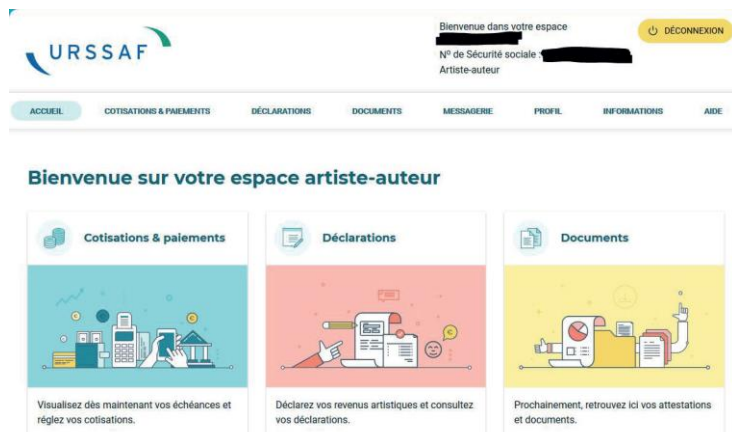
URSSAF

Bienvenue dans votre espace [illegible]
N° de Sécurité sociale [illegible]
Artiste-auteur

DÉCONNEXION

ACCUEIL COTISATIONS & PAIEMENTS DÉCLARATIONS DOCUMENTS MESSAGERIE PROFIL INFORMATIONS AIDE

Bienvenue sur votre espace artiste-auteur

Cotisations & paiements

Visualisez dès maintenant vos échéances et réglez vos cotisations.

Déclarations

Déclarez vos revenus artistiques et consultez vos déclarations.

Documents

Prochainement, retrouvez ici vos attestations et documents.